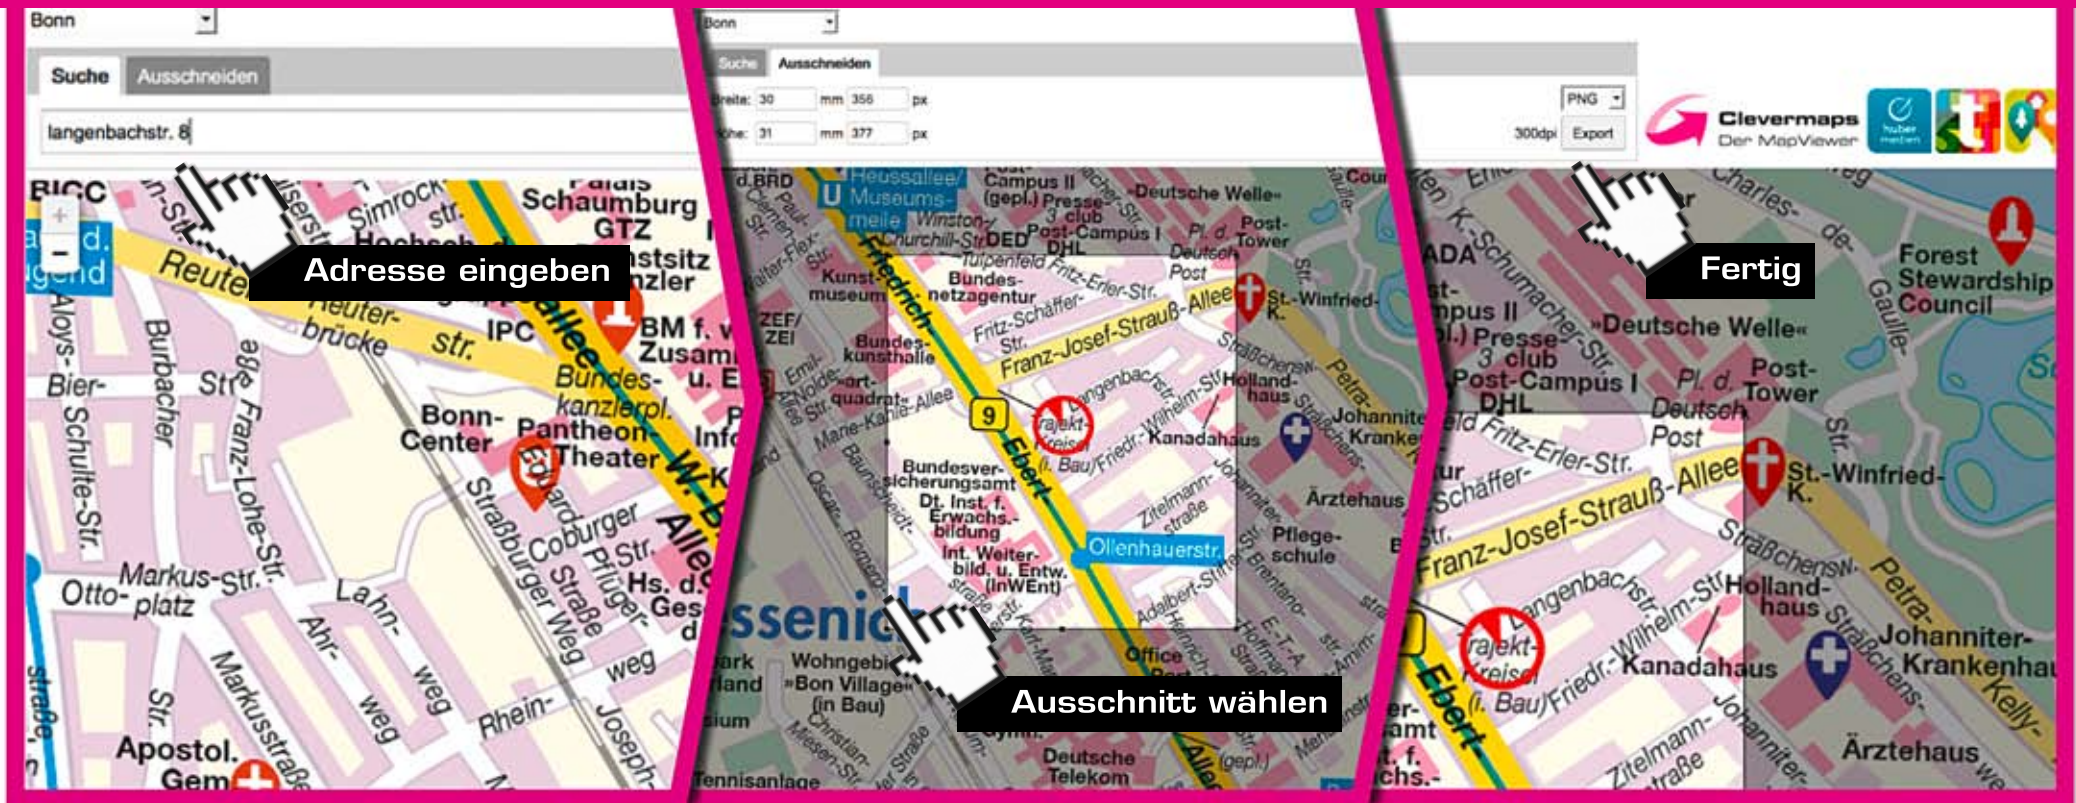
Bonn

Suche Ausschneiden

langenbachstr. 8

Adresse eingeben

BICC
Simrockstr.
Schaumburg
GTZ
Reuterbrücke
Reuterstr.
IPC
BMf.
Zusam
Bundeskanzlerpl.
Bonn-Center
Pantheon-Theater
Burbacher Str.
Bier-
Aloys-Schulte-Str.
Franz-Lohe-Str.
Straßburger Weg
Coburger Straße
Pflüger-Str.
Markus-Str.
Otto-platz
Lahnweg
Ahrweg
Rheinweg
Markusstraße
Apostol. Gem
Joseph-

Bonn

Suche Ausschneiden

Breite: 30 mm 356 px
Höhe: 31 mm 377 px

PNG
300dpi Export

Clevermaps
Der MapViewer

Heussallee/ Museumsmeile
Campus II (gepl.) Presse-club
Deutsche Welle
Post-Campus I
DHL
Post-Tower
Deutsche Post
Bundesnetzagentur
Kunstmuseum
Bundeskunsthalle
Franz-Josef-Strauß-Allee
Fritz-Schäffer-Str.
Fritz-Erler-Str.
Friedrich-Ebert-Allee
St.-Winfried-K.
Langenbachstr.
Holland-haus
Kanadahaus
Johanniter Kranken
Ärztehaus
Pflegeschule
Bundesversicherungsamt
Dt. Inst. f. Erwachsbildung
Int. Weiterbild. u. Entw. (InWEnt)
Ollenhauerstr.
Zitelmannstraße
Marie-Kahle-Allee
Wohngebiet »Bon Village« (in Bau)
Tennisanlage
Deutsche Telekom
Office
ssenich

Ausschnitt wählen

Fertig

Forest Stewardship Council
»Deutsche Welle«
Charles-de-Gaulle-
Post-Tower
Deutsche Post
Franz-Josef-Strauß-Allee
St.-Winfried-K.
Langenbachstr.
Holland-haus
Kanadahaus
Johanniter-Krankenhau
Ärztehaus
Zitelmannstraße
Ebert